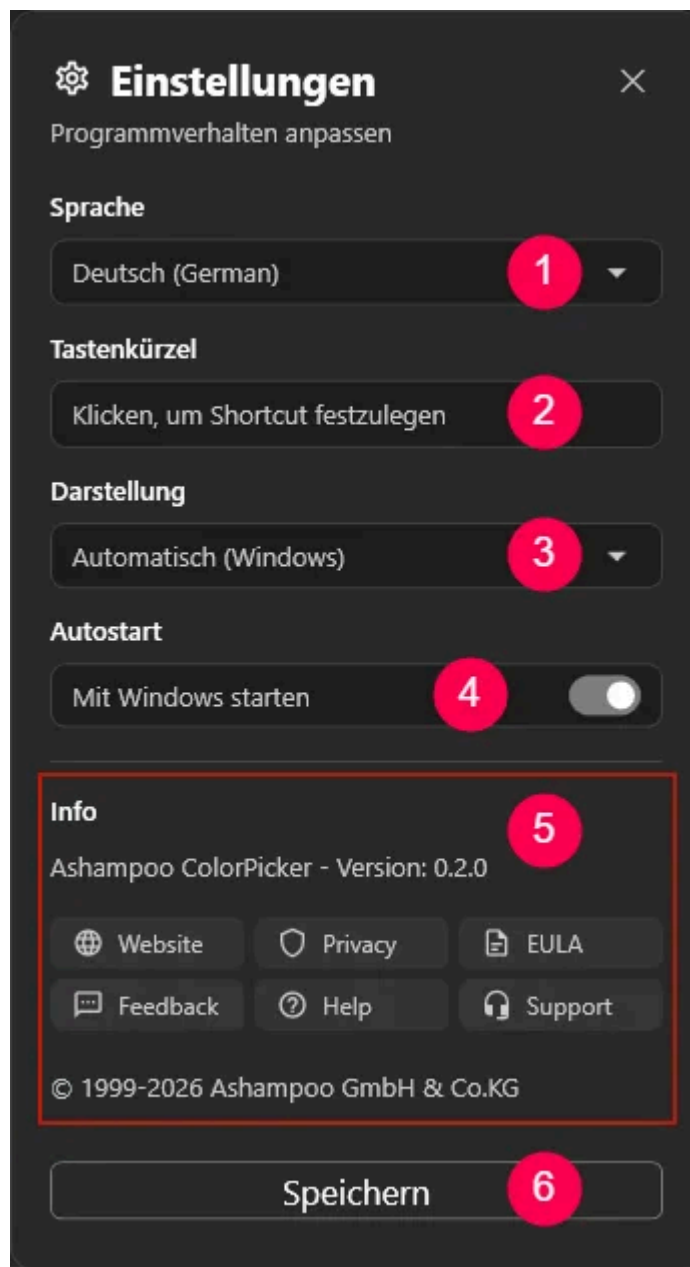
Einstellungen
×
Programmverhalten anpassen

Sprache
Deutsch (German) 1

Tastenkürzel
Klicken, um Shortcut festzulegen 2

Darstellung
Automatisch (Windows) 3

Autostart
Mit Windows starten 4

Info 5
Ashampoo ColorPicker - Version: 0.2.0

Website | Privacy | EULA
Feedback | Help | Support

© 1999-2026 Ashampoo GmbH & Co.KG

Speichern 6